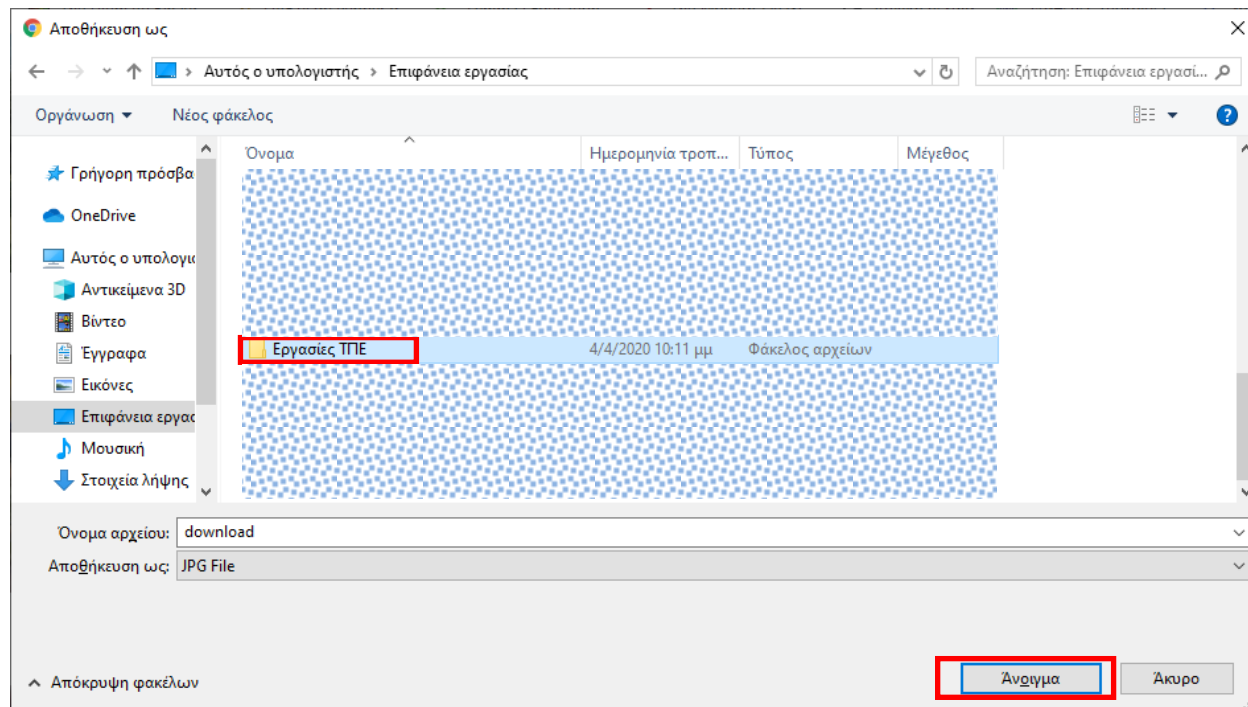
Αποθήκευση ως

Αυτός ο υπολογιστής > Επιφάνεια εργασίας

Αναζήτηση: Επιφάνεια εργασί...

Οργάνωση ▾ Νέος φάκελος

| Όνομα | Ημερομηνία τροπ... | Τύπος | Μέγεθος |
|---|---|---|---|
| Εργασίες ΤΠΕ | 4/4/2020 10:11 μμ | Φάκελος αρχείων | |

Γρήγορη πρόσβα
OneDrive
Αυτός ο υπολογι
Αντικείμενα 3D
Βίντεο
Έγγραφα
Εικόνες
Επιφάνεια εργασ
Μουσική
Στοιχεία λήψης

Όνομα αρχείου: download
Αποθήκευση ως: JPG File

Απόκρυψη φακέλων

Άνοιγμα
Άκυρο